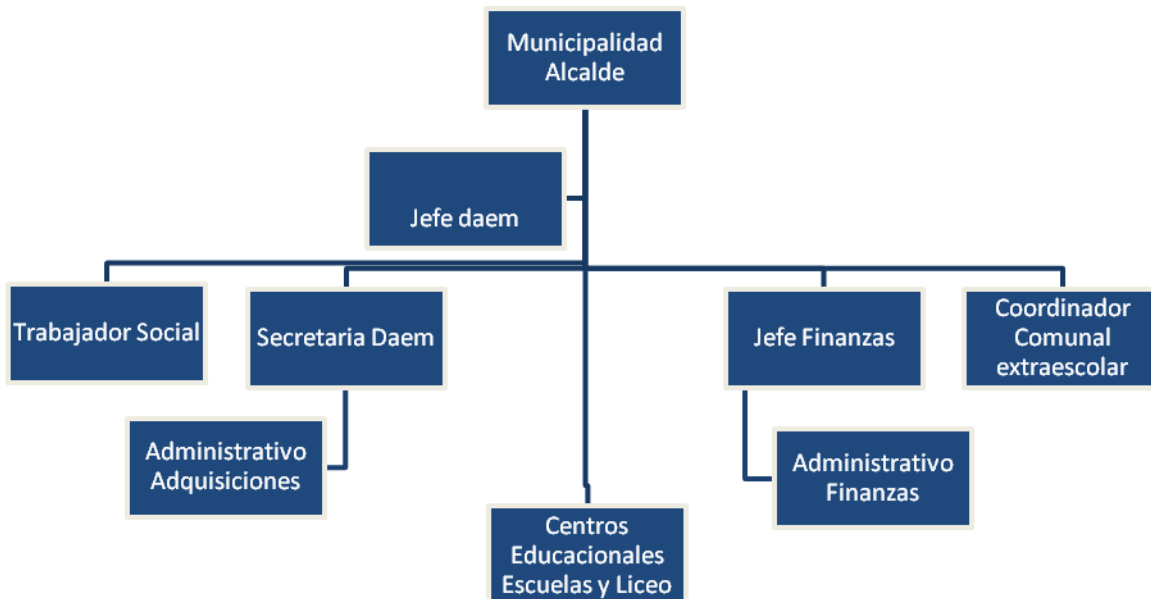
Municipalidad Alcalde

Jefe daem

Trabajador Social

Secretaria Daem

Jefe Finanzas

Coordinador Comunal extraescolar

Administrativo Adquisiciones

Administrativo Finanzas

Centros Educacionales Escuelas y Liceo